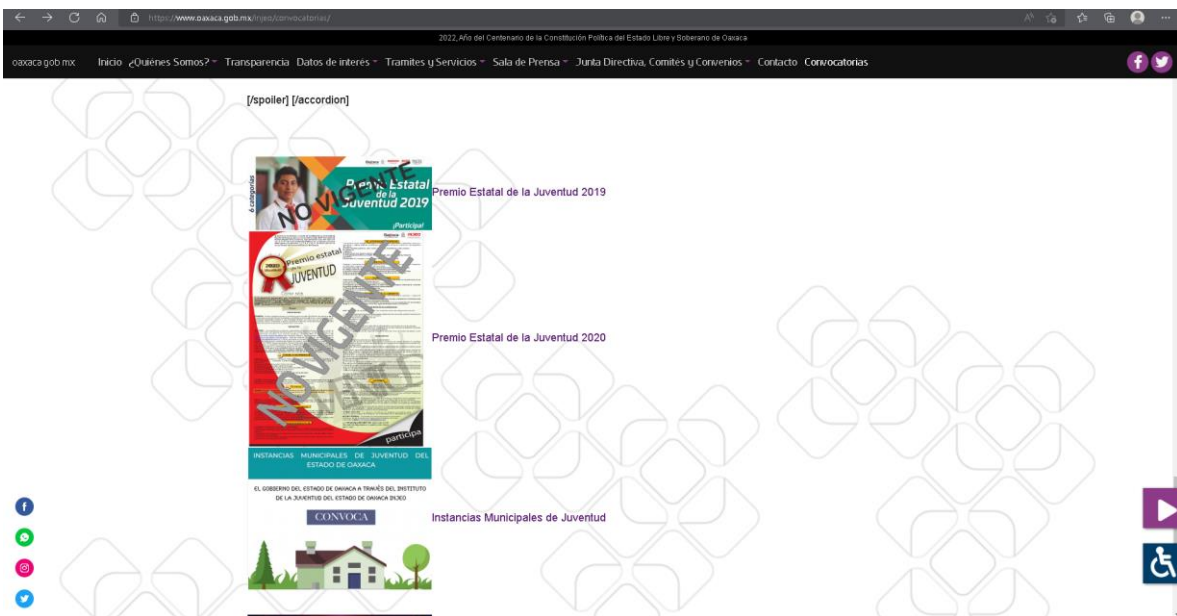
https://www.oaxaca.gob.mx/injeo/convocatorias/

2022, Año del Centenario de la Constitución Política del Estado Libre y Soberano de Oaxaca

oaxaca.gob.mx Inicio ¿Quiénes Somos? Transparencia Datos de interés Tramites y Servicios Sala de Prensa Junta Directiva, Comités y Convenios Contacto Convocatorias

[/spoiler] [/accordion]

6 categorías Premio Estatal de la Juventud 2019 ¡Participa!
NO VIGENTE
Premio Estatal de la Juventud 2019

Premio estatal JUVENTUD
NO VIGENTE
participa
Premio Estatal de la Juventud 2020

INSTANCIAS MUNICIPALES DE JUVENTUD DEL ESTADO DE OAXACA
EL GOBIERNO DEL ESTADO DE OAXACA A TRAVÉS DEL INSTITUTO DE LA JUVENTUD DEL ESTADO DE OAXACA INJEO
CONVOCA
Instancias Municipales de Juventud